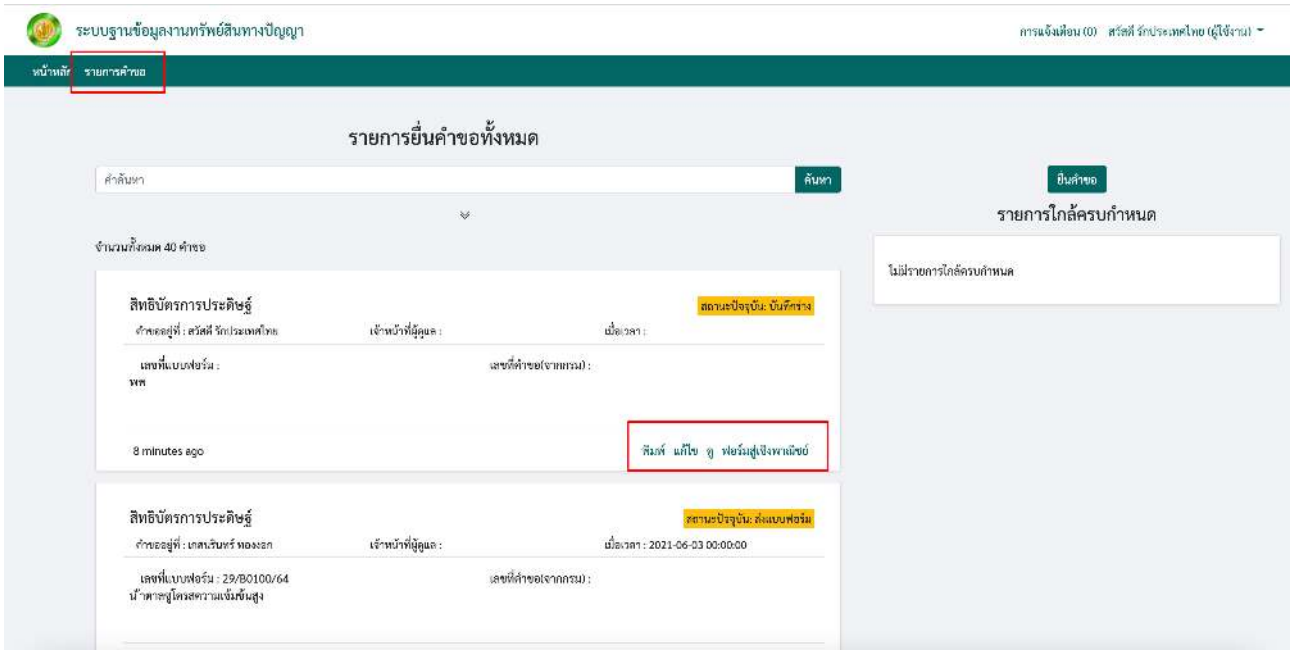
ระบบฐานข้อมูลงานทรัพย์สินทางปัญญา

การแจ้งเตือน (0) สวัสดี รักประเทศไทย (ผู้ใช้งาน)

หน้าหลัก รายการคำขอ

รายการยื่นคำขอทั้งหมด

คำค้นหา

ค้นหา

ยื่นคำขอ

รายการใกล้ครบกำหนด

ไม่มีรายการใกล้ครบกำหนด

จำนวนทั้งหมด 40 คำขอ

สิทธิบัตรการประดิษฐ์

สถานะปัจจุบัน: บันทึกร่าง

คำขออยู่ที่ : สวัสดี รักประเทศไทย

เจ้าหน้าที่ผู้ดูแล :

เมื่อเวลา :

เลขที่แบบฟอร์ม :

เลขที่คำขอ(จากกรม) :

ทท

8 minutes ago

พิมพ์ แก้ไข ดู ฟอร์มสู่เชิงพาณิชย์

สิทธิบัตรการประดิษฐ์

สถานะปัจจุบัน: ส่งแบบฟอร์ม

คำขออยู่ที่ : เกศนรินทร์ ทองเอก

เจ้าหน้าที่ผู้ดูแล :

เมื่อเวลา : 2021-06-03 00:00:00

เลขที่แบบฟอร์ม : 29/B0100/64

เลขที่คำขอ(จากกรม) :

น้ำตาลซูโครสความเข้มข้นสูง